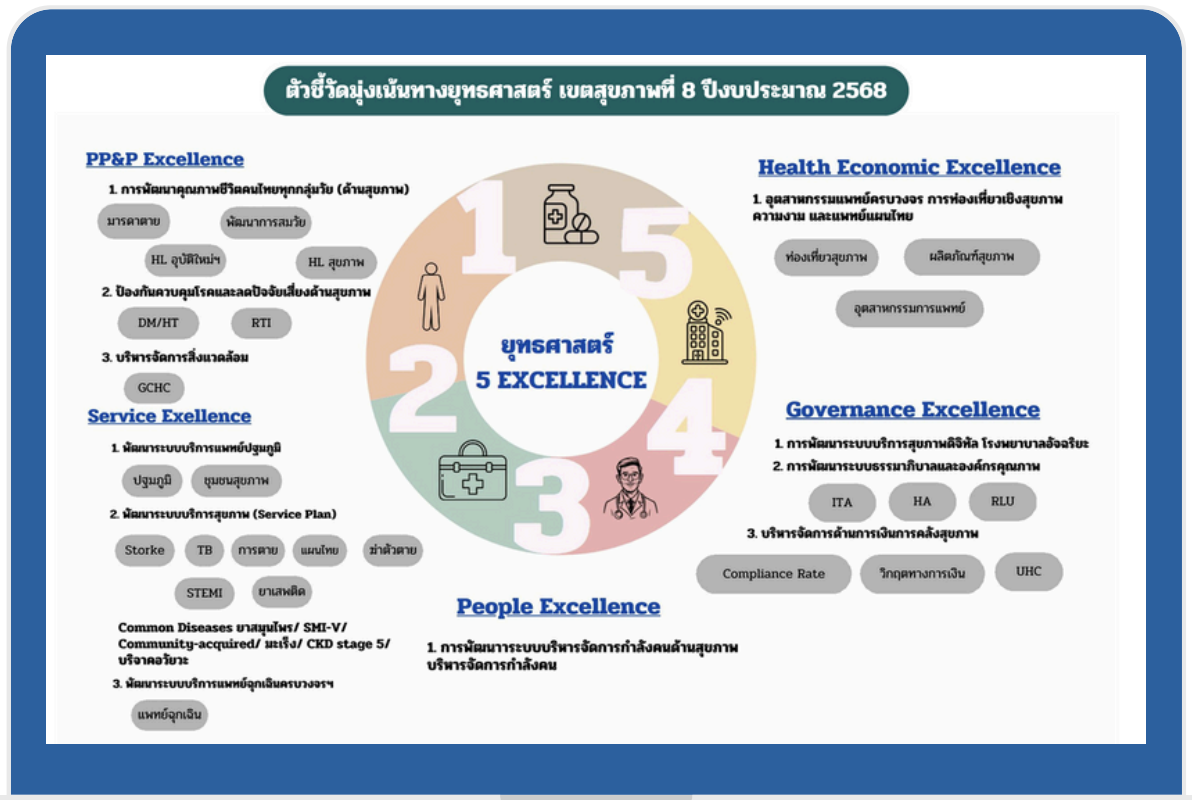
ตัวชี้วัดมุ่งเน้นทางยุทธศาสตร์ เขตสุขภาพที่ 8 ปีงบประมาณ 2568

PP&P Excellence

1. การพัฒนาคุณภาพชีวิตคนไทยทุกกลุ่มวัย (ด้านสุขภาพ)

มารดาตาย

พัฒนาการสมวัย

HL อุบัติใหม่ฯ

HL สุขภาพ

2. ป้องกันควบคุมโรคและลดปัจจัยเสี่ยงด้านสุขภาพ

DM/HT

RTI

3. บริหารจัดการสิ่งแวดล้อม

GCHC

Service Exellence

1. พัฒนาระบบบริการแพทย์ปฐมภูมิ

ปฐมภูมิ

ชุมชนสุขภาพ

2. พัฒนาระบบบริการสุขภาพ (Service Plan)

Storke

TB

การตาย

แผนไทย

ฆ่าตัวตาย

STEMI

ยาเสพติด

Common Diseases ยาสมุนไพร/ SMI-V/ Community-acquired/ มะเร็ง/ CKD stage 5/ บริจาคอวัยวะ

3. พัฒนาระบบบริการแพทย์ฉุกเฉินครบวงจรฯ

แพทย์ฉุกเฉิน

1

5

2

4

3

ยุทธศาสตร์

5 EXCELLENCE

Health Economic Excellence

1. อุตสาหกรรมแพทย์ครบวงจร การท่องเที่ยวเชิงสุขภาพ ความงาม และแพทย์แผนไทย

ท่องเที่ยวสุขภาพ

ผลิตภัณฑ์สุขภาพ

อุตสาหกรรมการแพทย์

Governance Excellence

1. การพัฒนาระบบบริการสุขภาพดิจิทัล โรงพยาบาลอัจฉริยะ

2. การพัฒนาระบบธรรมาภิบาลและองค์กรคุณภาพ

ITA

HA

RLU

3. บริหารจัดการด้านการเงินการคลังสุขภาพ

Compliance Rate

วิกฤตทางการเงิน

UHC

People Excellence

1. การพัฒนาระบบบริหารจัดการกำลังคนด้านสุขภาพ บริหารจัดการกำลังคน